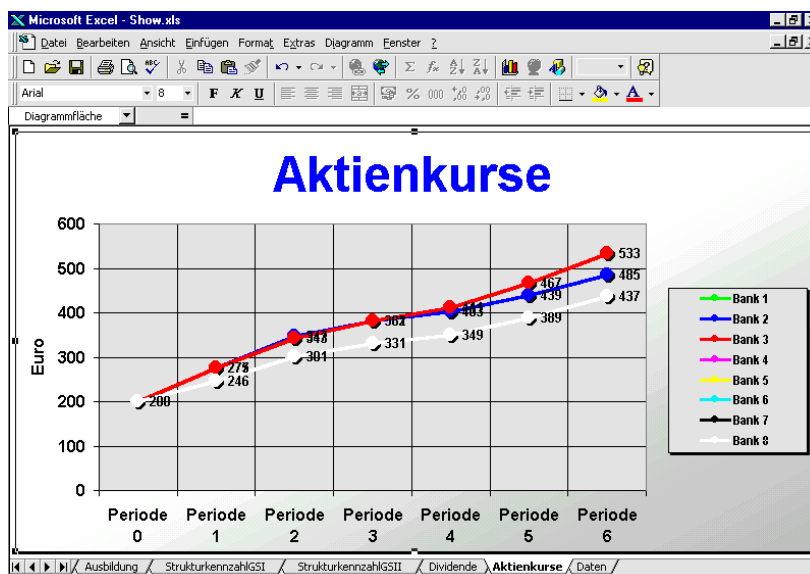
Microsoft Excel - Show.xls

Datei Bearbeiten Ansicht Einfügen Format Extras Diagramm Fenster ?

Arial 8 F K U % 000

Diagrammfläche =

Aktienkurse

600
500
400
300
200
100
0

Euro

200
278
246
343
301
382
331
403
349
467
439
389
533
485
437

Periode 0
Periode 1
Periode 2
Periode 3
Periode 4
Periode 5
Periode 6

Bank 1
Bank 2
Bank 3
Bank 4
Bank 5
Bank 6
Bank 7
Bank 8

Ausbildung / StrukturkennzahlGSI / StrukturkennzahlGSII / Dividende / Aktienkurse / Daten